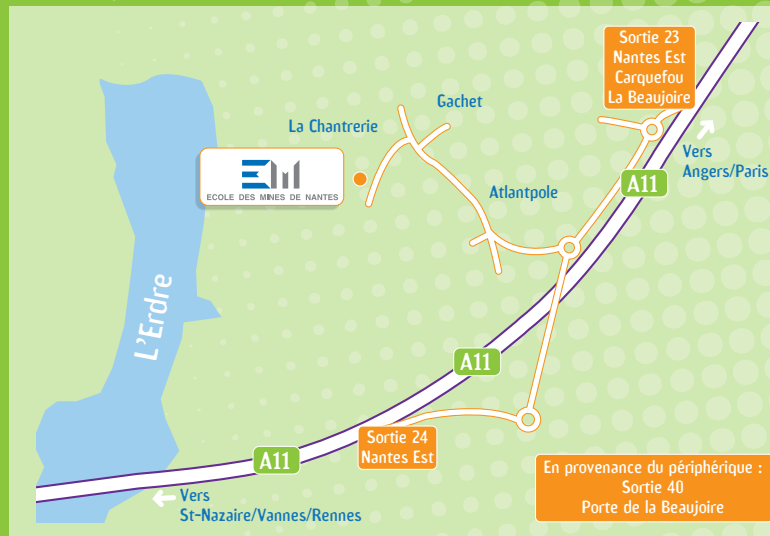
Sortie 23
Nantes Est
Carquefou
La Beaujoire

Gachet

La Chantrerie

ECOLE DES MINES DE NANTES

Vers
Angers/Paris

A11

Atlantpole

L'Erdre

A11

Sortie 24
Nantes Est

A11

Vers
St-Nazaire/Vannes/Rennes

En provenance du périphérique :
Sortie 40
Porte de la Beaujoire